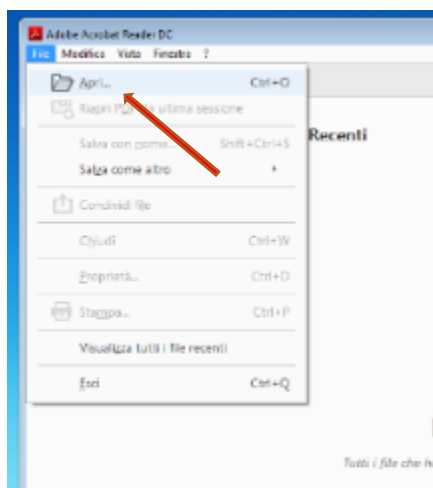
Adobe Acrobat Reader DC
File Modifica Vista Finestra ?
Apri... Ctrl+O
Riapri PDF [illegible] ultima sessione
Recenti
Salva con nome... Shift+Ctrl+S
Salva come altro
Condividi file
Chiudi Ctrl+W
Proprietà... Ctrl+D
Stampa... Ctrl+P
Visualizza tutti i file recenti
Esci Ctrl+Q
Tutti i file che h